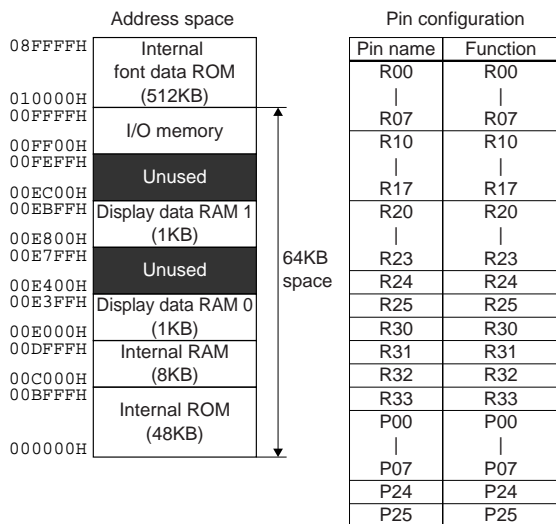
Address space

| | |
|---|---|
| 08FFFFH | Internal font data ROM (512KB) |
| 010000H | |
| 00FFFFH | I/O memory |
| 00FF00H | |
| 00FEFFH | Unused |
| 00EC00H | |
| 00EBFFH | Display data RAM 1 (1KB) |
| 00E800H | |
| 00E7FFH | Unused |
| 00E400H | |
| 00E3FFH | Display data RAM 0 (1KB) |
| 00E000H | |
| 00DFFFH | Internal RAM (8KB) |
| 00C000H | |
| 00BFFFH | Internal ROM (48KB) |
| 000000H | |

64KB space

Pin configuration

| Pin name | Function |
|---|---|
| R00 \| R07 | R00 \| R07 |
| R10 \| R17 | R10 \| R17 |
| R20 \| R23 | R20 \| R23 |
| R24 | R24 |
| R25 | R25 |
| R30 | R30 |
| R31 | R31 |
| R32 | R32 |
| R33 | R33 |
| P00 \| P07 | P00 \| P07 |
| P24 | P24 |
| P25 | P25 |